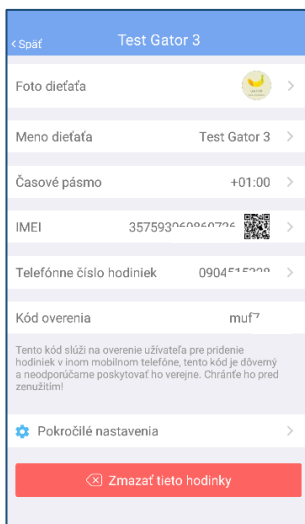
< Späť
Test Gator 3

Foto dieťaťa

Meno dieťaťa
Test Gator 3

Časové pásmo
+01:00

IMEI
357593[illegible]

Telefónne číslo hodiniek
0904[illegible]

Kód overenia
muf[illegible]

Tento kód slúži na overenie užívateľa pre pridenie hodiniek v inom mobilnom telefóne, tento kód je dôverný a neodporúčame poskytovať ho verejne. Chráňte ho pred zenužitím!

Pokročilé nastavenia

Zmazať tieto hodinky